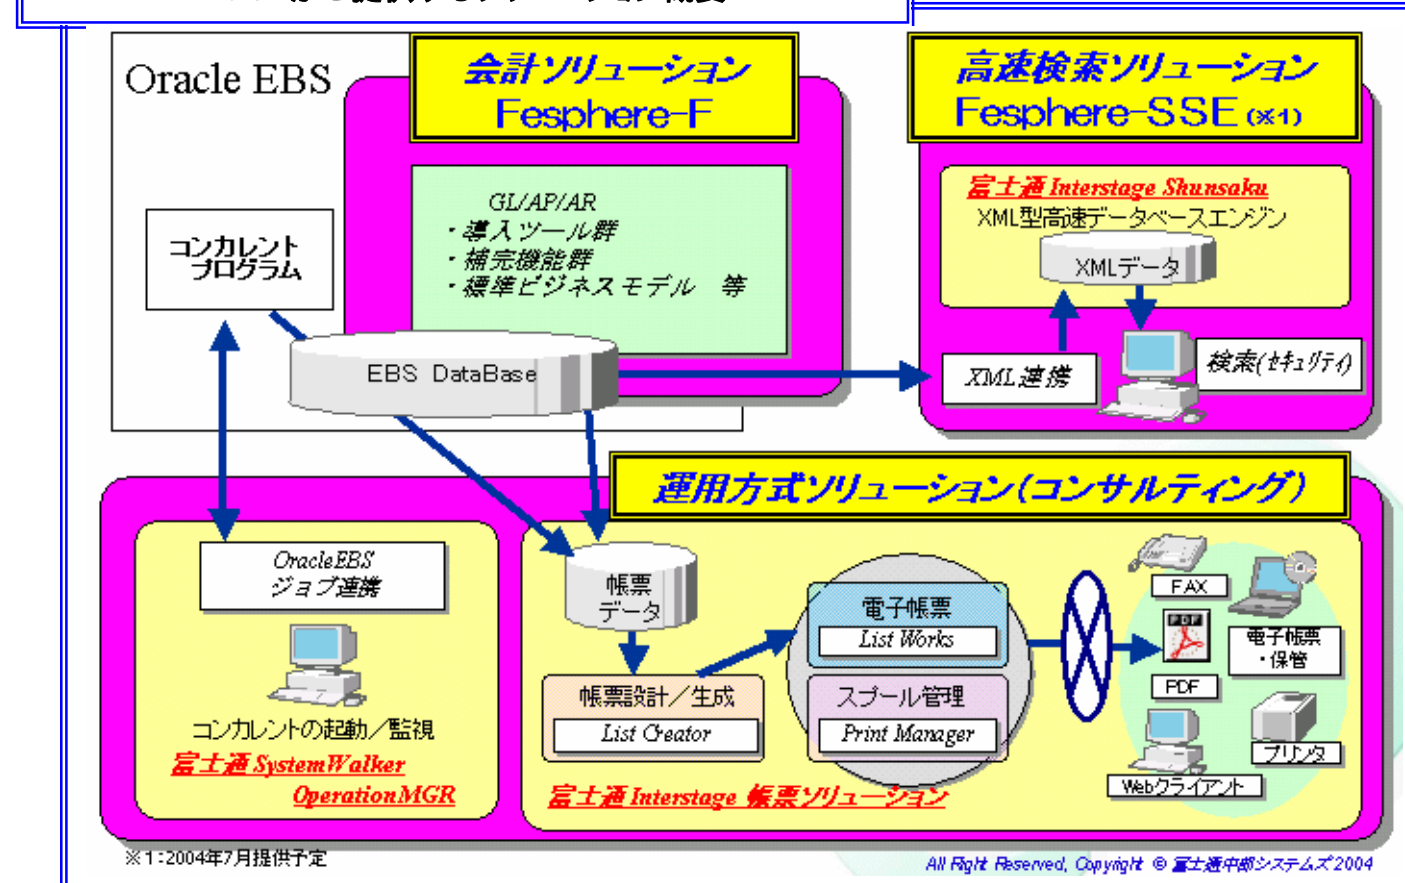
Oracle EBS

会計ソリューション
Fesphere-F

高速検索ソリューション
Fesphere-SSE (※1)

GL/AP/AR
・導入ツール群
・補完機能群
・標準ビジネスモデル　等

コンカレント
プログラム

EBS DataBase

富士通 Interstage Shunsaku
XML型高速データベースエンジン

XMLデータ

XML連携

検索(セキュリティ)

運用方式ソリューション(コンサルティング)

OracleEBS
ジョブ連携

コンカレントの起動／監視

富士通 SystemWalker
OperationMGR

帳票
データ

帳票設計／生成
List Creator

電子帳票
List Works

スプール管理
Print Manager

FAX

PDF

電子帳票
・保管

プリンタ

Webクライアント

富士通 Interstage 帳票ソリューション

※1:2004年7月提供予定

All Right Reserved, Copyright © 富士通中部システムズ2004